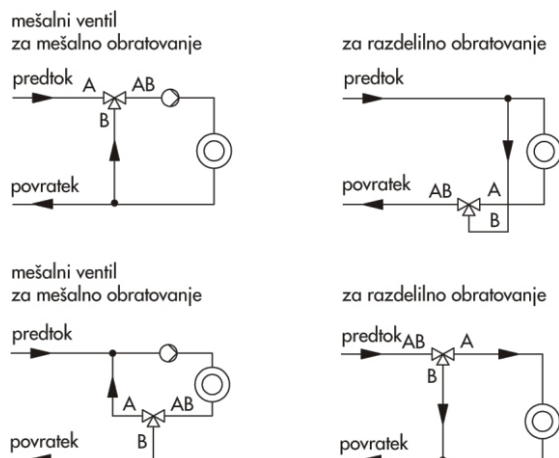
mešalni ventil
za mešalno obratovanje

predtok A AB
B

povratek

za razdelilno obratovanje

predtok

povratek AB A
B

mešalni ventil
za mešalno obratovanje

predtok

A AB
povratek B

za razdelilno obratovanje

predtok AB A
B

povratek